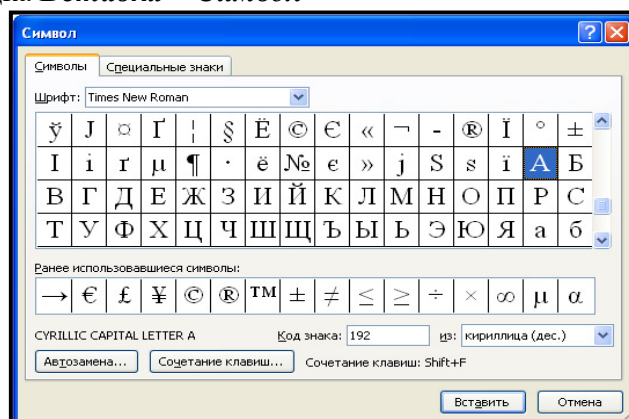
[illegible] Вставка – Символ

Символ

Символы | Специальные знаки

Шрифт: Times New Roman

| ў | Ј | ¤ | Ґ | ¦ | § | Ё | © | Є | « | ¬ | - | ® | Ї | ° | ± |
|---|---|---|---|---|---|---|---|---|---|---|---|---|---|---|---|
| І | і | ґ | µ | ¶ | · | ё | № | є | » | ј | Ѕ | ѕ | ї | А | Б |
| В | Г | Д | Е | Ж | З | И | Й | К | Л | М | Н | О | П | Р | С |
| Т | У | Ф | Х | Ц | Ч | Ш | Щ | Ъ | Ы | Ь | Э | Ю | Я | а | б |

Ранее использовавшиеся символы:

| → | € | £ | ¥ | © | ® | ™ | ± | ≠ | ≤ | ≥ | ÷ | × | ∞ | µ | α |
|---|---|---|---|---|---|---|---|---|---|---|---|---|---|---|---|

CYRILLIC CAPITAL LETTER A

Код знака: 192

из: кириллица (дес.)

Автозамена...

Сочетание клавиш...

Сочетание клавиш: Shift+F

Вставить

Отмена